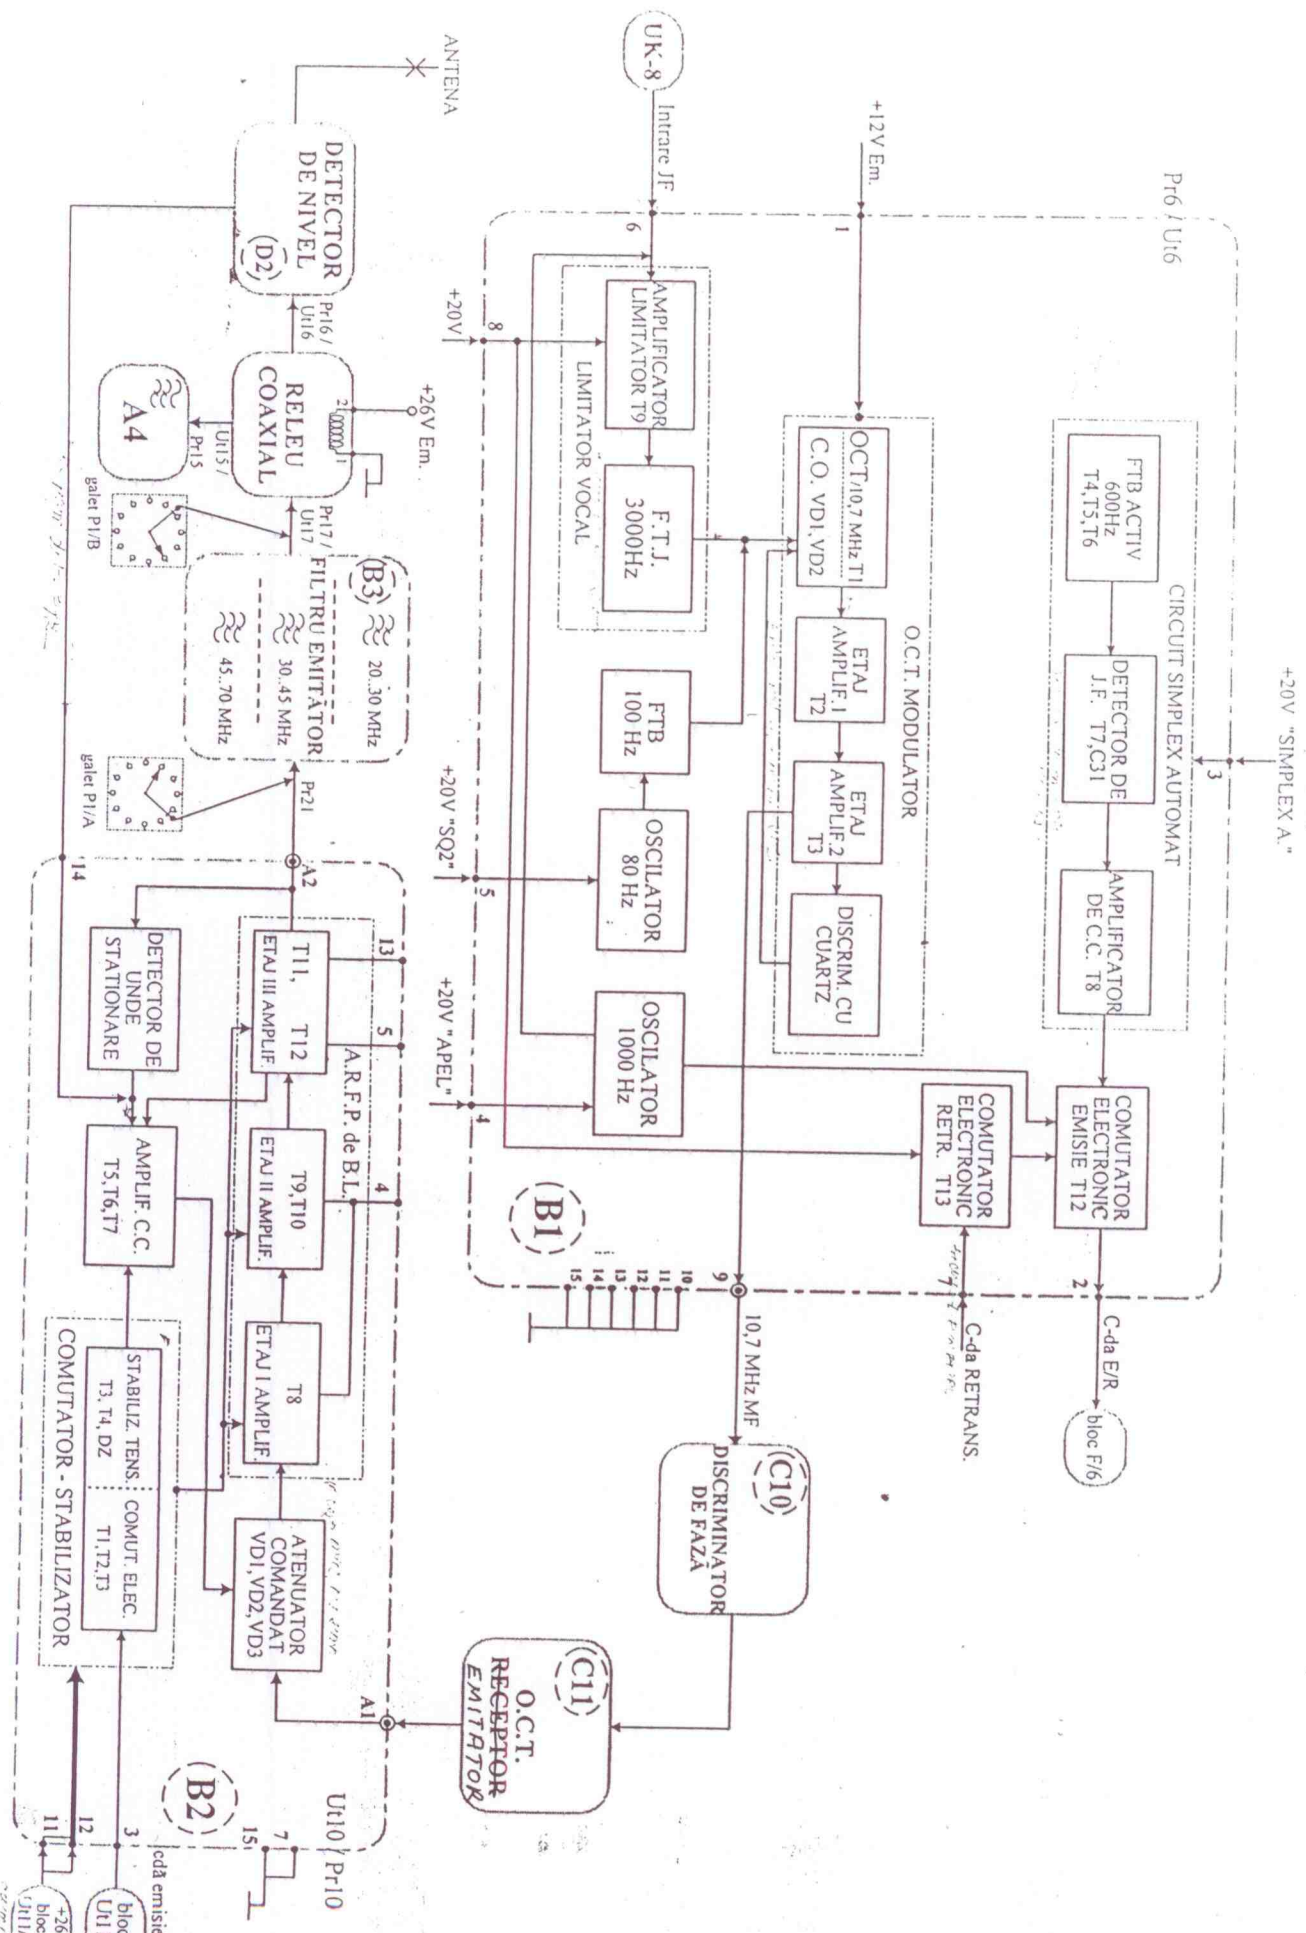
+20V "SIMPLEX A."

Pr6 / Ut6

+12V Em.

UK-8

Intrare JF

ANTENA

1

6

3

CIRCUIT SIMPLEX AUTOMAT

FTB ACTIV 600Hz T4,T5,T6

DETECTOR DE J.F. T7,C31

AMPLIFICATOR DE C.C. T8

COMUTATOR ELECTRONIC EMISIE T12

COMUTATOR ELECTRONIC RETR. T13

2

C-da E/R

bloc F/6

7

C-da RETRANS.

OCT 10,7 MHz T1 C.O. VD1,VD2

ETAJ AMPLIF.1 T2

ETAJ AMPLIF.2 T3

DISCRIM. CU CUARTZ

O.C.T. MODULATOR

AMPLIFICATOR LIMITATOR T9

F.T.J. 3000Hz

LIMITATOR VOCAL

FTB 100 Hz

OSCILATOR 80 Hz

OSCILATOR 1000 Hz

+20V

8

+20V "SQ2"

5

+20V "APEL"

4

B1

15 14 13 12 11 10 9

10,7 MHz MF

C10

DISCRIMINATOR DE FAZĂ

C11

O.C.T. RECEPTOR EMITATOR

DETECTOR DE NIVEL

D2

Pr16 / Ut16

+26V Em.

2

1

RELEU COAXIAL

Ut15 / Pr15

A4

Pr17 / Ut17

galet P1/B

B3

FILTRU EMITĂTOR

20..30 MHz

30..45 MHz

45..70 MHz

Pr21

galet P1/A

A2

14

13

5

4

T11, T12 ETAJ III AMPLIF.

T9,T10 ETAJ II AMPLIF.

T8 ETAJ I AMPLIF.

A.R.F.P. de B.L.

ATENUATOR COMANDAT VD1,VD2,VD3

A1

DETECTOR DE UNDE STATIONARE

AMPLIF. C.C. T5,T6,T7

STABILIZ. TENS. T3, T4, DZ

COMUT. ELEC. T1,T2,T3

COMUTATOR - STABILIZATOR

B2

Ut10 / Pr10

15

7

3

12

11

cdă emisie

bloc Ut1

+26 bloc Ut11